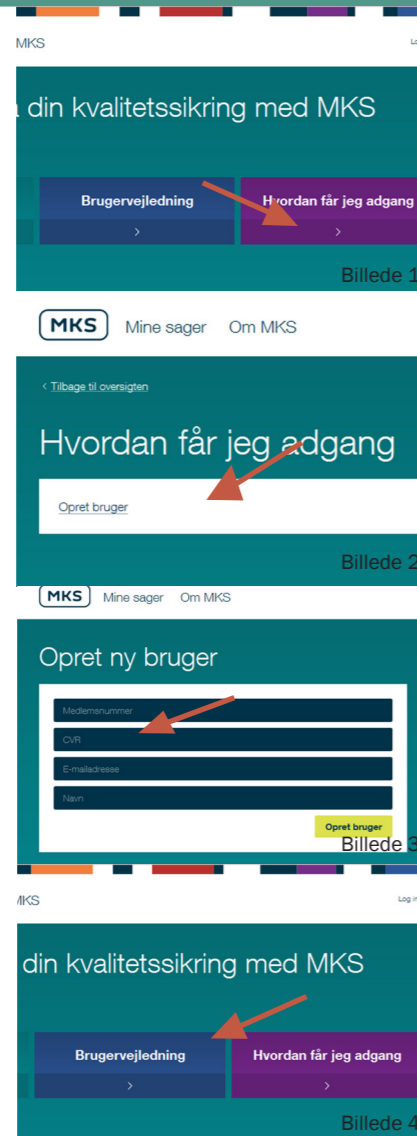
MKS

Lo

din kvalitetssikring med MKS

Brugervejledning
>

Hvordan får jeg adgang
>

Billede 1

MKS Mine sager Om MKS

< Tilbage til oversigten

Hvordan får jeg adgang

Opret bruger

Billede 2

MKS Mine sager Om MKS

Opret ny bruger

Medlemsnummer

CVR

E-mailadresse

Navn

Opret bruger

Billede 3

MKS

Log i

din kvalitetssikring med MKS

Brugervejledning
>

Hvordan får jeg adgang
>

Billede 4